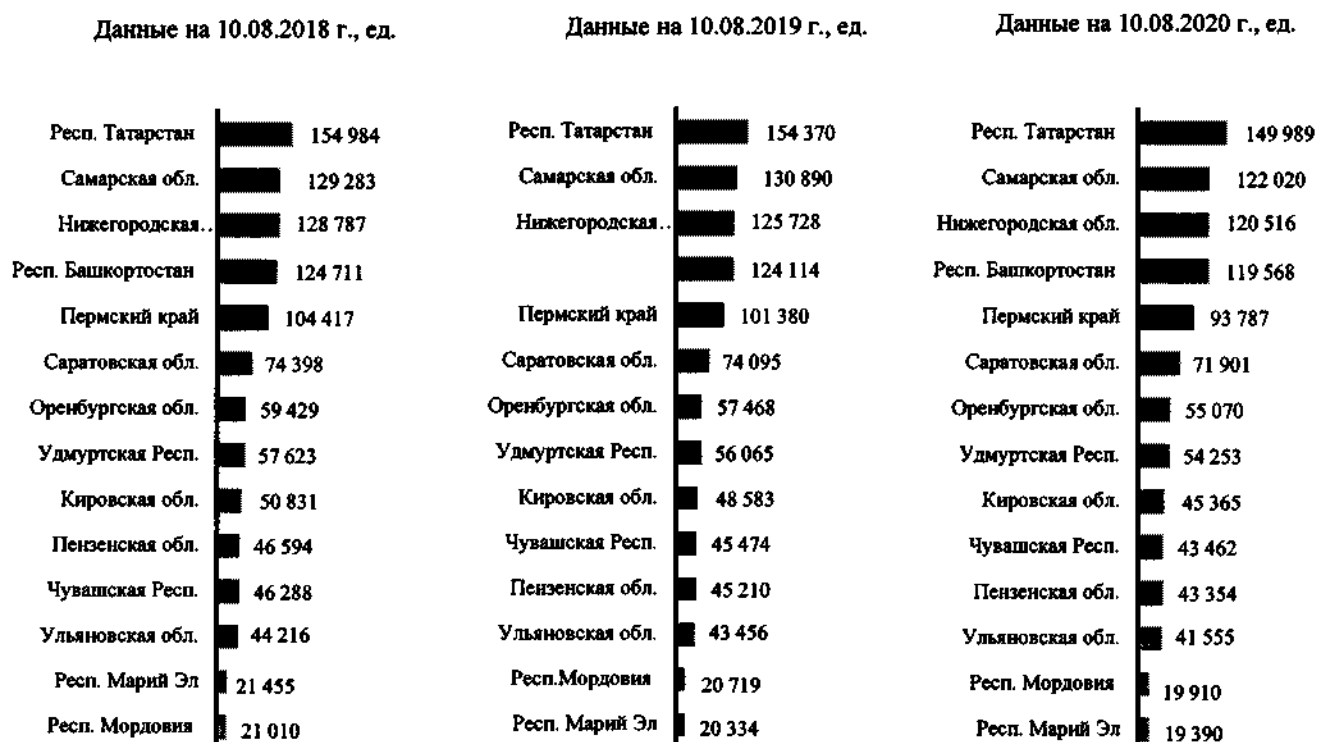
Данные на 10.08.2018 г., ед.

| | |
|---|---|
| Респ. Татарстан | 154 984 |
| Самарская обл. | 129 283 |
| Нижегородская.. | 128 787 |
| Респ. Башкортостан | 124 711 |
| Пермский край | 104 417 |
| Саратовская обл. | 74 398 |
| Оренбургская обл. | 59 429 |
| Удмуртская Респ. | 57 623 |
| Кировская обл. | 50 831 |
| Пензенская обл. | 46 594 |
| Чувашская Респ. | 46 288 |
| Ульяновская обл. | 44 216 |
| Респ. Марий Эл | 21 455 |
| Респ. Мордовия | 21 010 |

Данные на 10.08.2019 г., ед.

| | |
|---|---|
| Респ. Татарстан | 154 370 |
| Самарская обл. | 130 890 |
| Нижегородская.. | 125 728 |
| | 124 114 |
| Пермский край | 101 380 |
| Саратовская обл. | 74 095 |
| Оренбургская обл. | 57 468 |
| Удмуртская Респ. | 56 065 |
| Кировская обл. | 48 583 |
| Чувашская Респ. | 45 474 |
| Пензенская обл. | 45 210 |
| Ульяновская обл. | 43 456 |
| Респ.Мордовия | 20 719 |
| Респ. Марий Эл | 20 334 |

Данные на 10.08.2020 г., ед.

| | |
|---|---|
| Респ. Татарстан | 149 989 |
| Самарская обл. | 122 020 |
| Нижегородская обл. | 120 516 |
| Респ. Башкортостан | 119 568 |
| Пермский край | 93 787 |
| Саратовская обл. | 71 901 |
| Оренбургская обл. | 55 070 |
| Удмуртская Респ. | 54 253 |
| Кировская обл. | 45 365 |
| Чувашская Респ. | 43 462 |
| Пензенская обл. | 43 354 |
| Ульяновская обл. | 41 555 |
| Респ. Мордовия | 19 910 |
| Респ. Марий Эл | 19 390 |